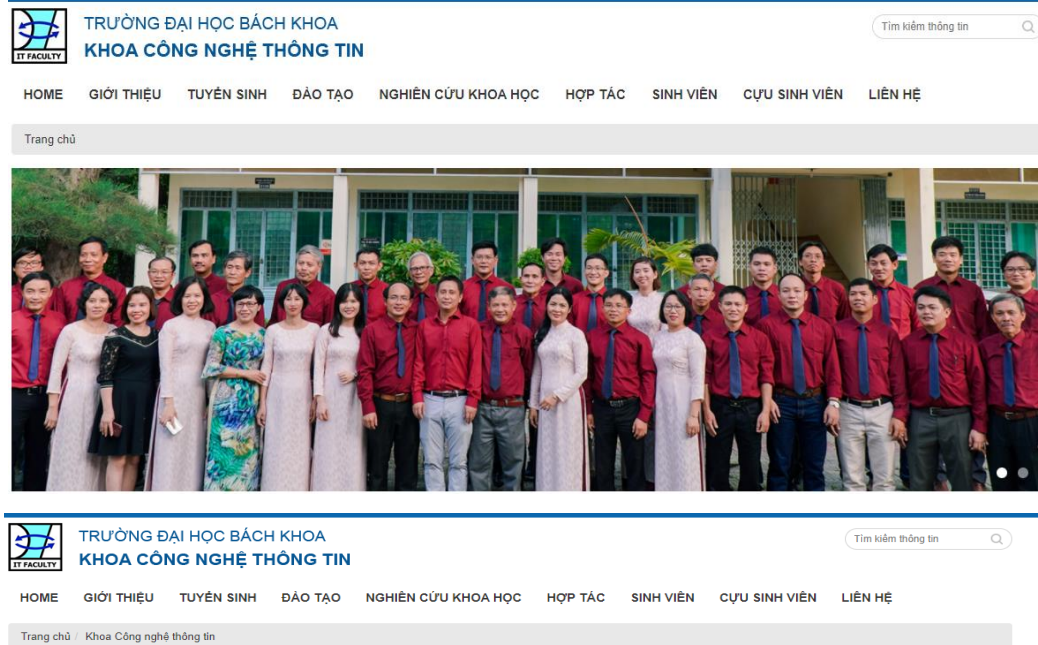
IT FACULTY

TRƯỜNG ĐẠI HỌC BÁCH KHOA
KHOA CÔNG NGHỆ THÔNG TIN

Tìm kiếm thông tin

HOME GIỚI THIỆU TUYỂN SINH ĐÀO TẠO NGHIÊN CỨU KHOA HỌC HỢP TÁC SINH VIÊN CỰU SINH VIÊN LIÊN HỆ

Trang chủ

IT FACULTY

TRƯỜNG ĐẠI HỌC BÁCH KHOA
KHOA CÔNG NGHỆ THÔNG TIN

Tìm kiếm thông tin

HOME GIỚI THIỆU TUYỂN SINH ĐÀO TẠO NGHIÊN CỨU KHOA HỌC HỢP TÁC SINH VIÊN CỰU SINH VIÊN LIÊN HỆ

Trang chủ / Khoa Công nghệ thông tin